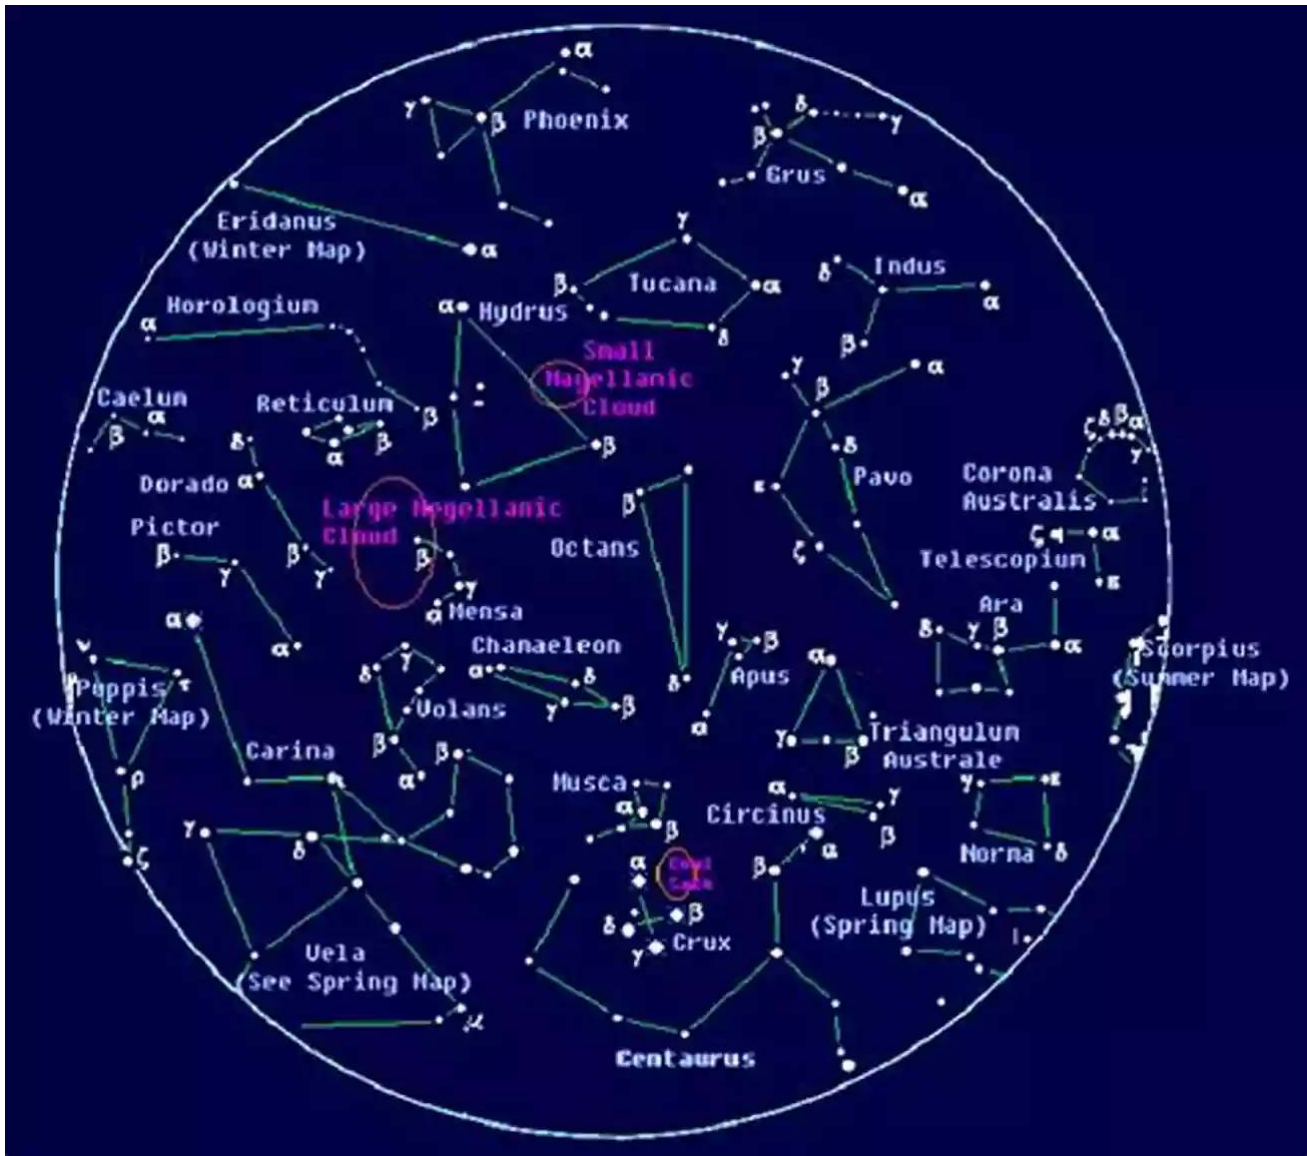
α
γ
β Phoenix
β
γ
β
Grus
α
Eridanus
(Winter Map)
α
γ
β
Tucana
α
β
Indus
α
Horologium
α
α Hydrus
β
β
Small
Magellanic
Cloud
γ
β
α
Caelum
α
β
Reticulum
β
β
α
β
δ
β
Pavo
ζ δ β α
γ
Corona
Australis
Dorado α
δ
Large Magellanic
Cloud
β
Octans
ε
Pictor
β
γ
β
γ
β
γ
ζ
ζ
α
Telescopium
ε
Mensa
α
Ara
δ
γ
β
α
α
Chamaeleon
α
δ
α
γ
β
β
Apus
γ
β
α
Scorpius
(Summer Map)
ν
Puppis
τ
(Winter Map)
δ
γ
Volans
γ
β
ε
α
α
Triangulum
Australe
γ
β
Carina
β
α
β
ρ
Musca
α
β
α
Circinus
γ
β
γ
ε
β
α
Norma
δ
ζ
γ
δ
α
Coal
Sack
β
β
δ
Crux
γ
Lupus
(Spring Map)
Vela
(See Spring Map)
μ
Centaurus